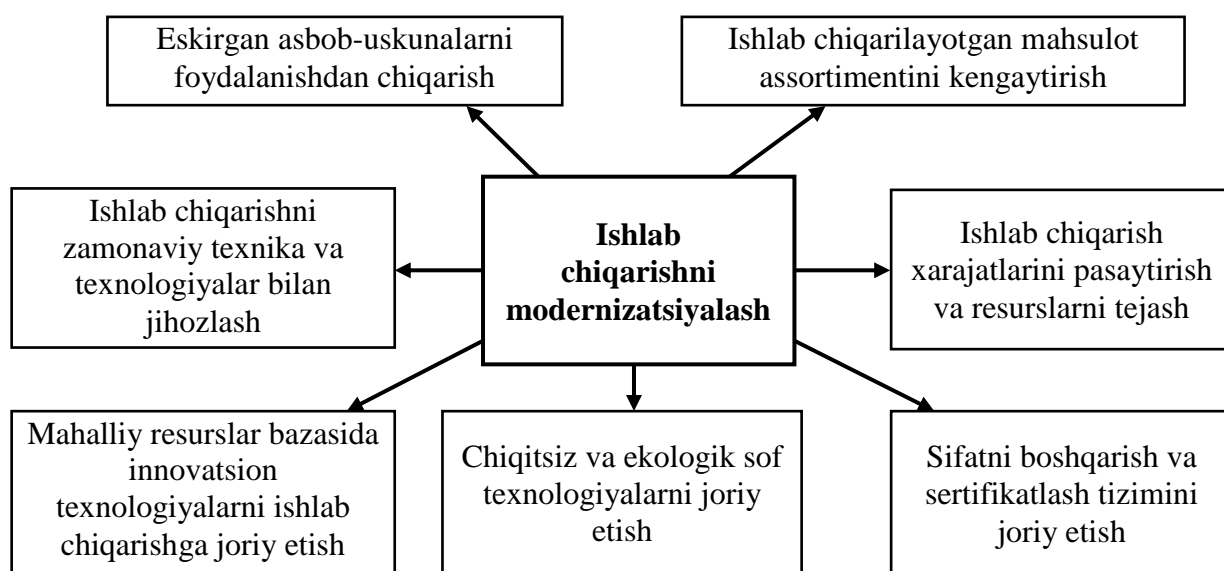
Eskirgan asbob-uskunalarni foydalanishdan chiqarish

Ishlab chiqarilayotgan mahsulot assortimentini kengaytirish

Ishlab chiqarishni zamonaviy texnika va texnologiyalar bilan jihozlash

**Ishlab chiqarishni modernizatsiyalash**

Ishlab chiqarish xarajatlarini pasaytirish va resurslarni tejash

Mahalliy resurslar bazasida innovatsion texnologiyalarni ishlab chiqarishga joriy etish

Chiqitsiz va ekologik sof texnologiyalarni joriy etish

Sifatni boshqarish va sertifikatlash tizimini joriy etish